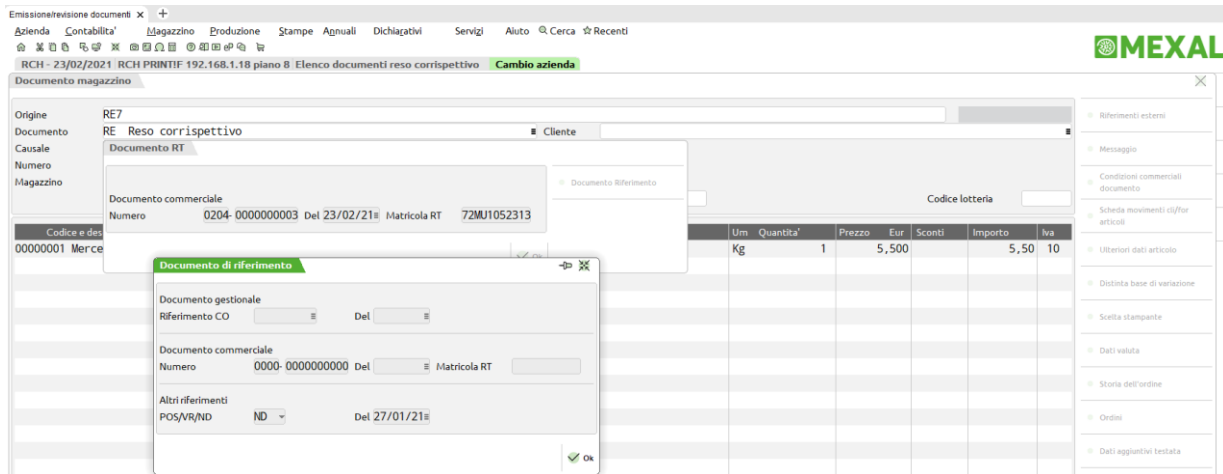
Emissione/revisione documenti ×

Azienda Contabilita' Magazzino Produzione Stampe Annuali Dichiarativi Servizi Aiuto Cerca Recenti

MEXAL

RCH - 23/02/2021 RCH PRINTF 192.168.1.18 piano 8 Elenco documenti reso corrispettivo Cambio azienda

Documento magazzino

Origine RE7
Documento RE Reso corrispettivo Cliente
Causale
Numero
Magazzino

Documento RT

Documento commerciale
Numero 0204- 0000000003 Del 23/02/21 Matricola RT 72MU1052313

Documento Riferimento

Codice lotteria

| Codice e des | Um | Quantita' | Prezzo Eur | Sconti | Importo | Iva |
|---|---|---|---|---|---|---|
| 00000001 Merce | Kg | 1 | 5,500 | | 5,50 | 10 |

Documento di riferimento

Documento gestionale
Riferimento CO Del

Documento commerciale
Numero 0000- 0000000000 Del Matricola RT

Altri riferimenti
POS/VR/ND ND Del 27/01/21

Ok

Riferimenti esterni
Messaggio
Condizioni commerciali documento
Scheda movimenti cli/for articoli
Ulteriori dati articolo
Distinta base di variazione
Scelta stampante
Dati valuta
Storia dell'ordine
Ordini
Dati aggiuntivi testata